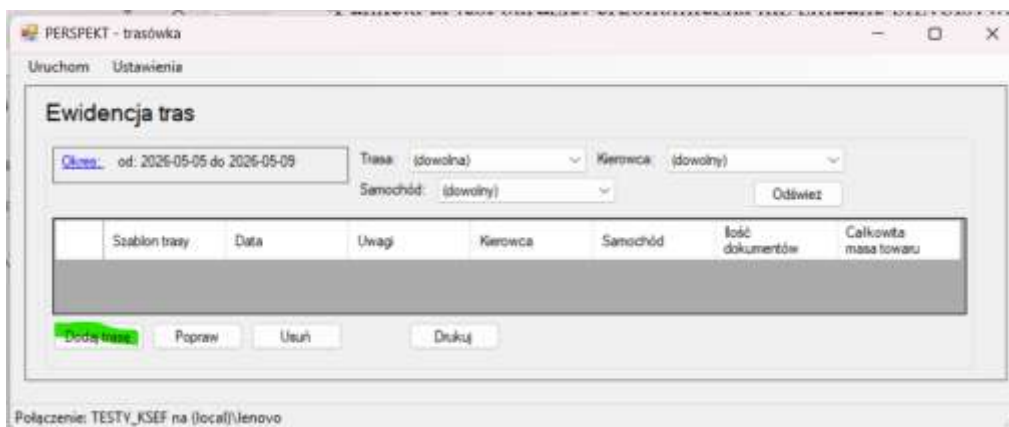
PERSPEKT - trasówka

Uruchom Ustawienia

Ewidencja tras

Okres: od: 2026-05-05 do 2026-05-09

Trasa: (dowolna)

Kierowca: (dowolny)

Samochód: (dowolny)

Odśwież

| | Szablon trasy | Data | Uwagi | Kierowca | Samochód | Ilość dokumentów | Całkowita masa towaru |
|---|---|---|---|---|---|---|---|

Dodaj trasę Popraw Usuń Drukuj

Połączenie: TESTY_KSEF na (local)\lenovo